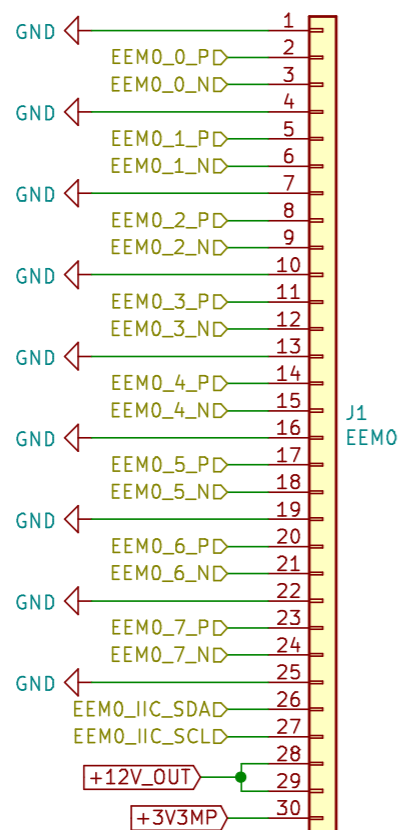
GND 1
EEM0_0_P 2
EEM0_0_N 3
GND 4
EEM0_1_P 5
EEM0_1_N 6
GND 7
EEM0_2_P 8
EEM0_2_N 9
GND 10
EEM0_3_P 11
EEM0_3_N 12
GND 13
EEM0_4_P 14
EEM0_4_N 15
GND 16
EEM0_5_P 17
EEM0_5_N 18
GND 19
EEM0_6_P 20
EEM0_6_N 21
GND 22
EEM0_7_P 23
EEM0_7_N 24
GND 25
EEM0_IIC_SDA 26
EEM0_IIC_SCL 27
28
+12V_OUT 29
+3V3MP 30

J1
EEM0